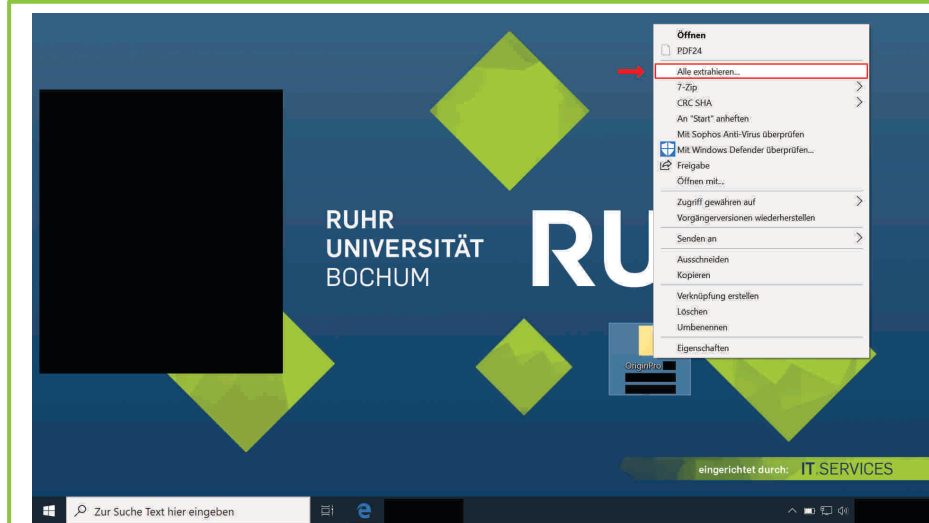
Öffnen
PDF24
Alle extrahieren...
7-Zip
CRC SHA
An "Start" anheften
Mit Sophos Anti-Virus überprüfen
Mit Windows Defender überprüfen...
Freigabe
Öffnen mit...
Zugriff gewähren auf
Vorgängerversionen wiederherstellen
Senden an
Ausschneiden
Kopieren
Verknüpfung erstellen
Löschen
Umbenennen
Eigenschaften

RUHR
UNIVERSITÄT
BOCHUM

RU

OriginPro

eingerichtet durch: IT.SERVICES

Zur Suche Text hier eingeben